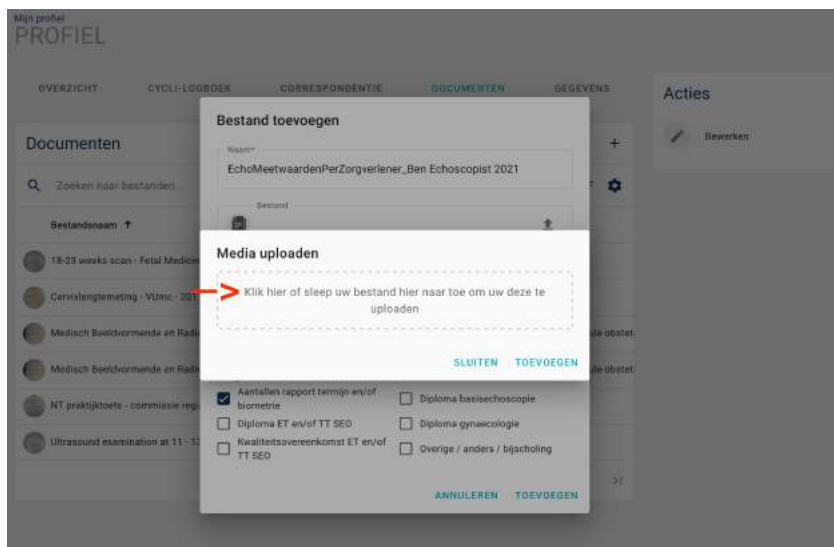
Mijn profiel
PROFIEL

OVERZICHT CYCLI-LOGBOEK CORRESPONDENTIE DOCUMENTEN GEGEVENS

Acties

Bewerken

Documenten

Zoeken naar bestanden...

Bestandsnaam ↑

18-23 weeks scan - Fetal Medicin

Cervixlengtemeting - VUmc - 201

Medisch Beeldvormende en Radi

Medisch Beeldvormende en Radi

NT praktijktoets - commissie reg

Ultrasound examination at 11 - 1

Bestand toevoegen

Naam*
EchoMeetwaardenPerZorgverlener_Ben Echoscopist 2021

Bestand

Media uploaden

Klik hier of sleep uw bestand hier naar toe om uw deze te uploaden

SLUITEN TOEVOEGEN

Aantallen rapport termijn en/of biometrie
Diploma basisechoscopie
Diploma ET en/of TT SEO
Diploma gynaecologie
Kwaliteitsovereenkomst ET en/of TT SEO
Overige / anders / bijscholing

ANNULEREN TOEVOEGEN